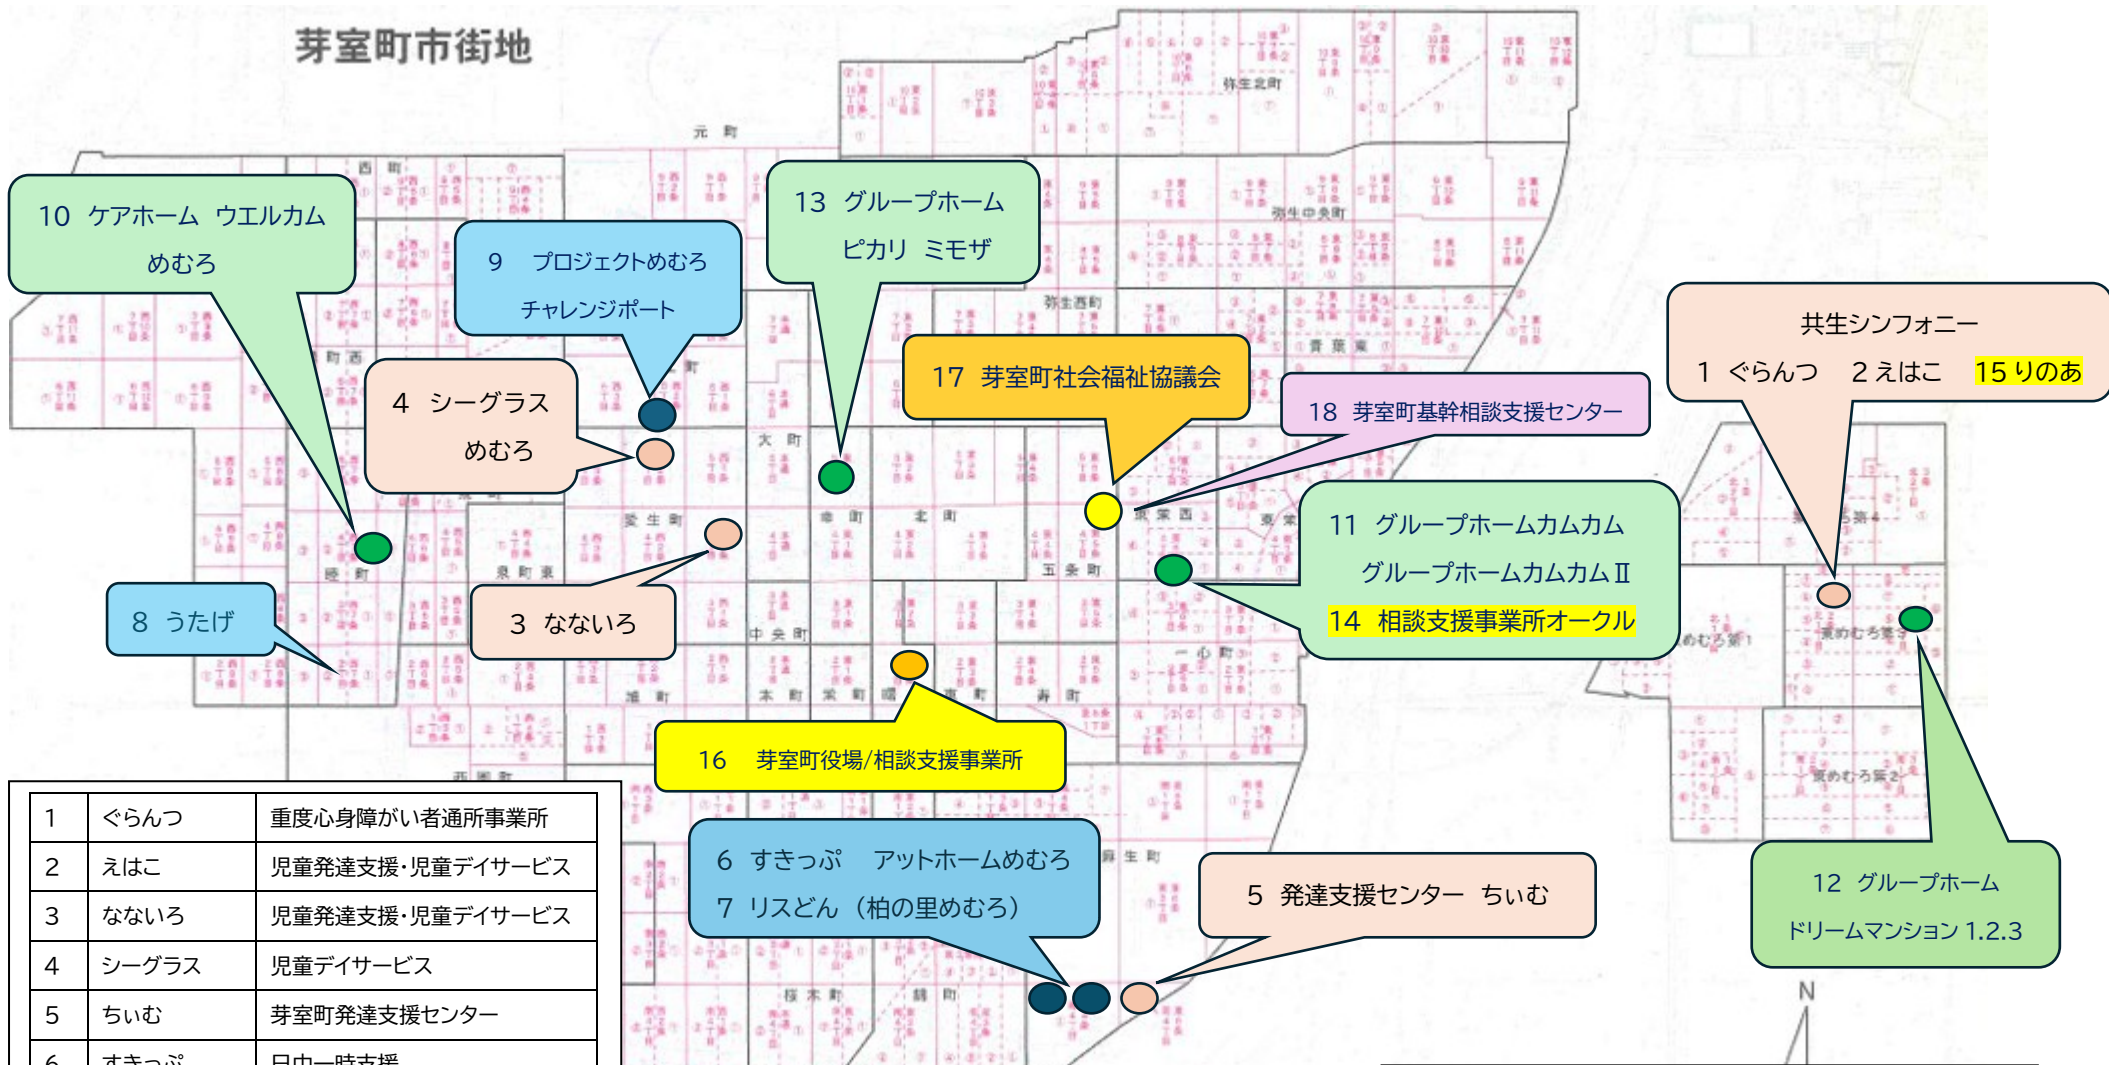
芽室町市街地

10 ケアホーム ウエルカム めむろ

9 プロジェクトめむろ チャレンジポート

13 グループホーム ピカリ ミモザ

共生シンフォニー
1 ぐらんつ 2 えはこ 15 りのあ

4 シーグラス めむろ

17 芽室町社会福祉協議会

18 芽室町基幹相談支援センター

11 グループホームカムカム
グループホームカムカムⅡ
14 相談支援事業所オークル

8 うたげ

3 なないろ

16 芽室町役場/相談支援事業所

6 すきっぷ アットホームめむろ
7 リスどん（柏の里めむろ）

5 発達支援センター ちいむ

12 グループホーム ドリームマンション 1.2.3

| 1 | ぐらんつ | 重度心身障がい者通所事業所 |
|---|---|---|
| 2 | えはこ | 児童発達支援･児童デイサービス |
| 3 | なないろ | 児童発達支援･児童デイサービス |
| 4 | シーグラス | 児童デイサービス |
| 5 | ちいむ | 芽室町発達支援センター |
| 6 | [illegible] | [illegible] |

N